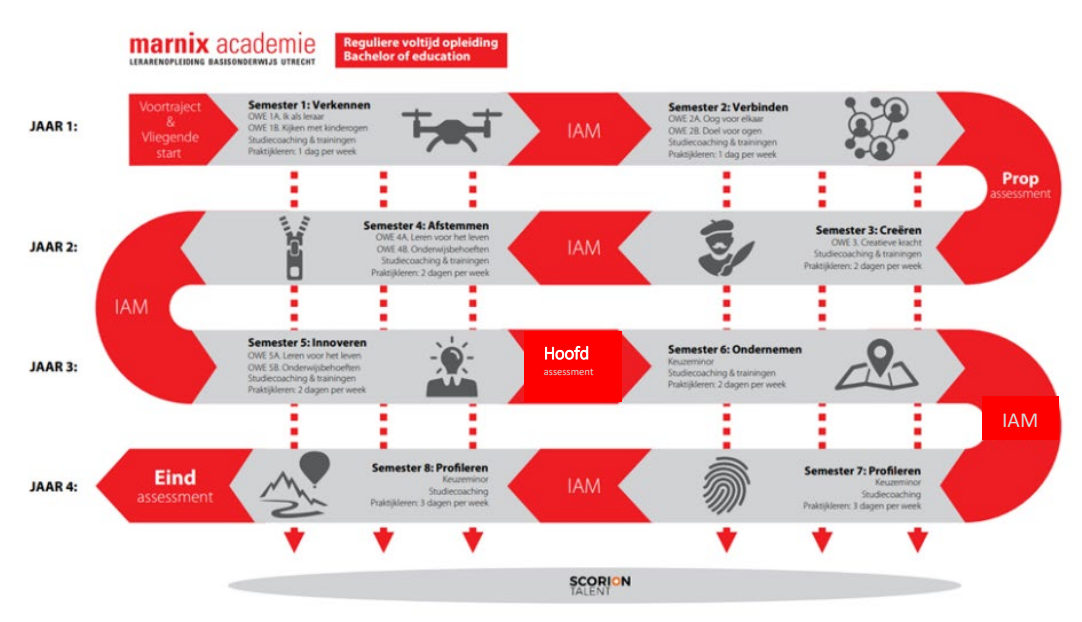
marnix academie
LERARENOPLEIDING BASISONDERWIJS UTRECHT

Reguliere voltijd opleiding
Bachelor of education

JAAR 1:

Voortraject & Vliegende start

Semester 1: Verkennen
OWE 1A. Ik als leraar
OWE 1B. Kijken met kinderogen
Studiecoaching & trainingen
Praktijkleren: 1 dag per week

IAM

Semester 2: Verbinden
OWE 2A. Oog voor elkaar
OWE 2B. Doel voor ogen
Studiecoaching & trainingen
Praktijkleren: 1 dag per week

Prop assessment

JAAR 2:

Semester 4: Afstemmen
OWE 4A. Leren voor het leven
OWE 4B. Onderwijsbehoeften
Studiecoaching & trainingen
Praktijkleren: 2 dagen per week

IAM

Semester 3: Creëren
OWE 3. Creatieve kracht
Studiecoaching & trainingen
Praktijkleren: 2 dagen per week

IAM

JAAR 3:

Semester 5: Innoveren
OWE 5A. Leren voor het leven
OWE 5B. Onderwijsbehoeften
Studiecoaching & trainingen
Praktijkleren: 2 dagen per week

Hoofd assessment

Semester 6: Ondernemen
Keuzeminor
Studiecoaching & trainingen
Praktijkleren: 2 dagen per week

IAM

JAAR 4:

Eind assessment

Semester 8: Profileren
Keuzeminor
Studiecoaching
Praktijkleren: 3 dagen per week

IAM

Semester 7: Profileren
Keuzeminor
Studiecoaching
Praktijkleren: 3 dagen per week

SCORION TALENT